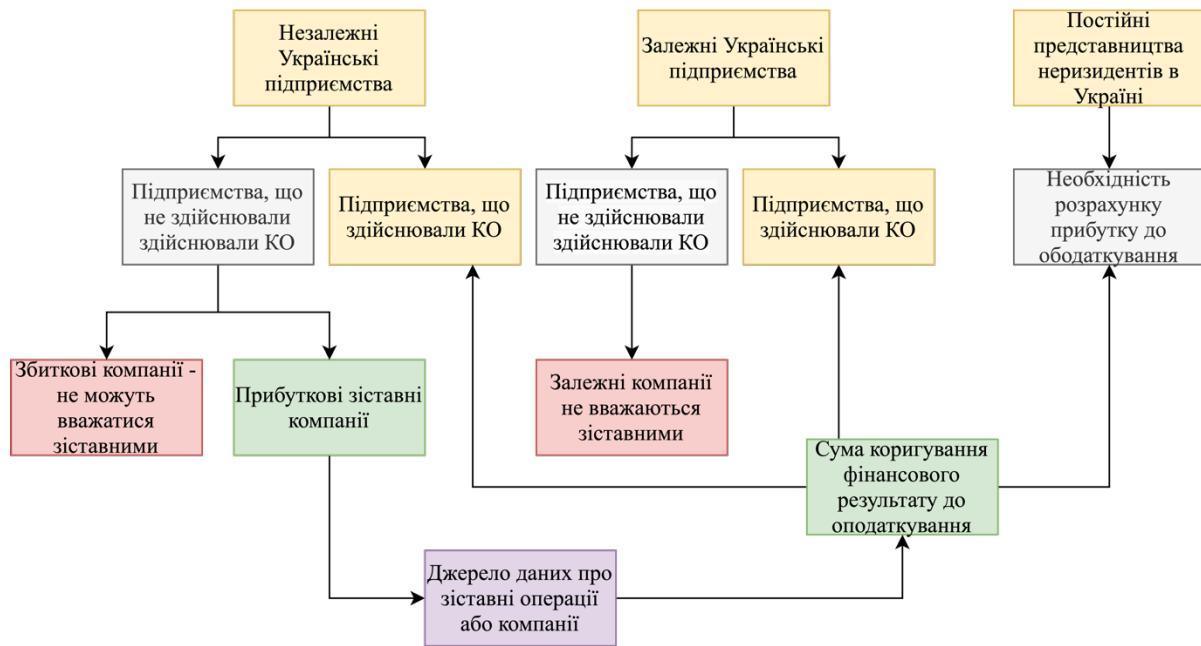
Незалежні Українські підприємства

Залежні Українські підприємства

Постійні представництва неризидентів в Україні

Підприємства, що не здійснювали здійснювали КО

Підприємства, що здійснювали КО

Підприємства, що не здійснювали здійснювали КО

Підприємства, що здійснювали КО

Необхідність розрахунку прибутку до ободаткування

Збиткові компанії - не можуть вважатися зіставними

Прибуткові зіставні компанії

Залежні компанії не вважаються зіставними

Сума коригування фінансового результату до оподаткування

Джерело даних про зіставні операції або компанії